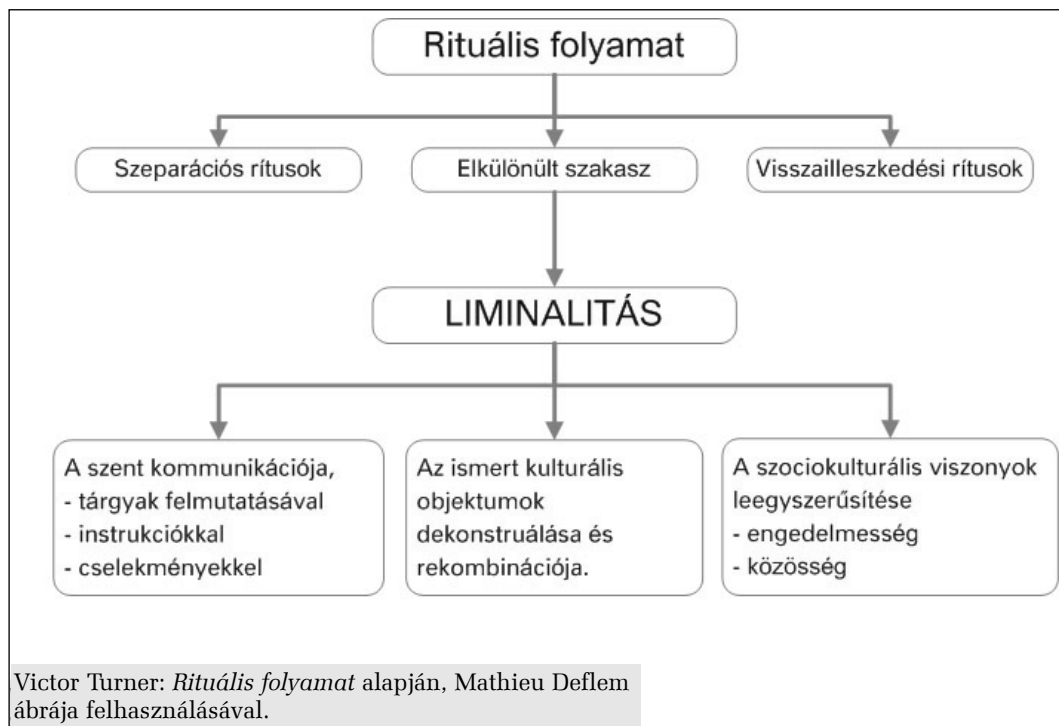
Rituális folyamat

Szeparációs rítusok

Elkülönült szakasz

Visszailleszkedési rítusok

LIMINALITÁS

A szent kommunikációja,
- tárgyak felmutatásával
- instrukciókkal
- cselekményekkel

Az ismert kulturális objektumok dekonstruálása és rekombinációja.

A szociokulturális viszonyok leegyszerűsítése
- engedelmesség
- közösség

Victor Turner: *Rituális folyamat* alapján, Mathieu Deflem ábrája felhasználásával.